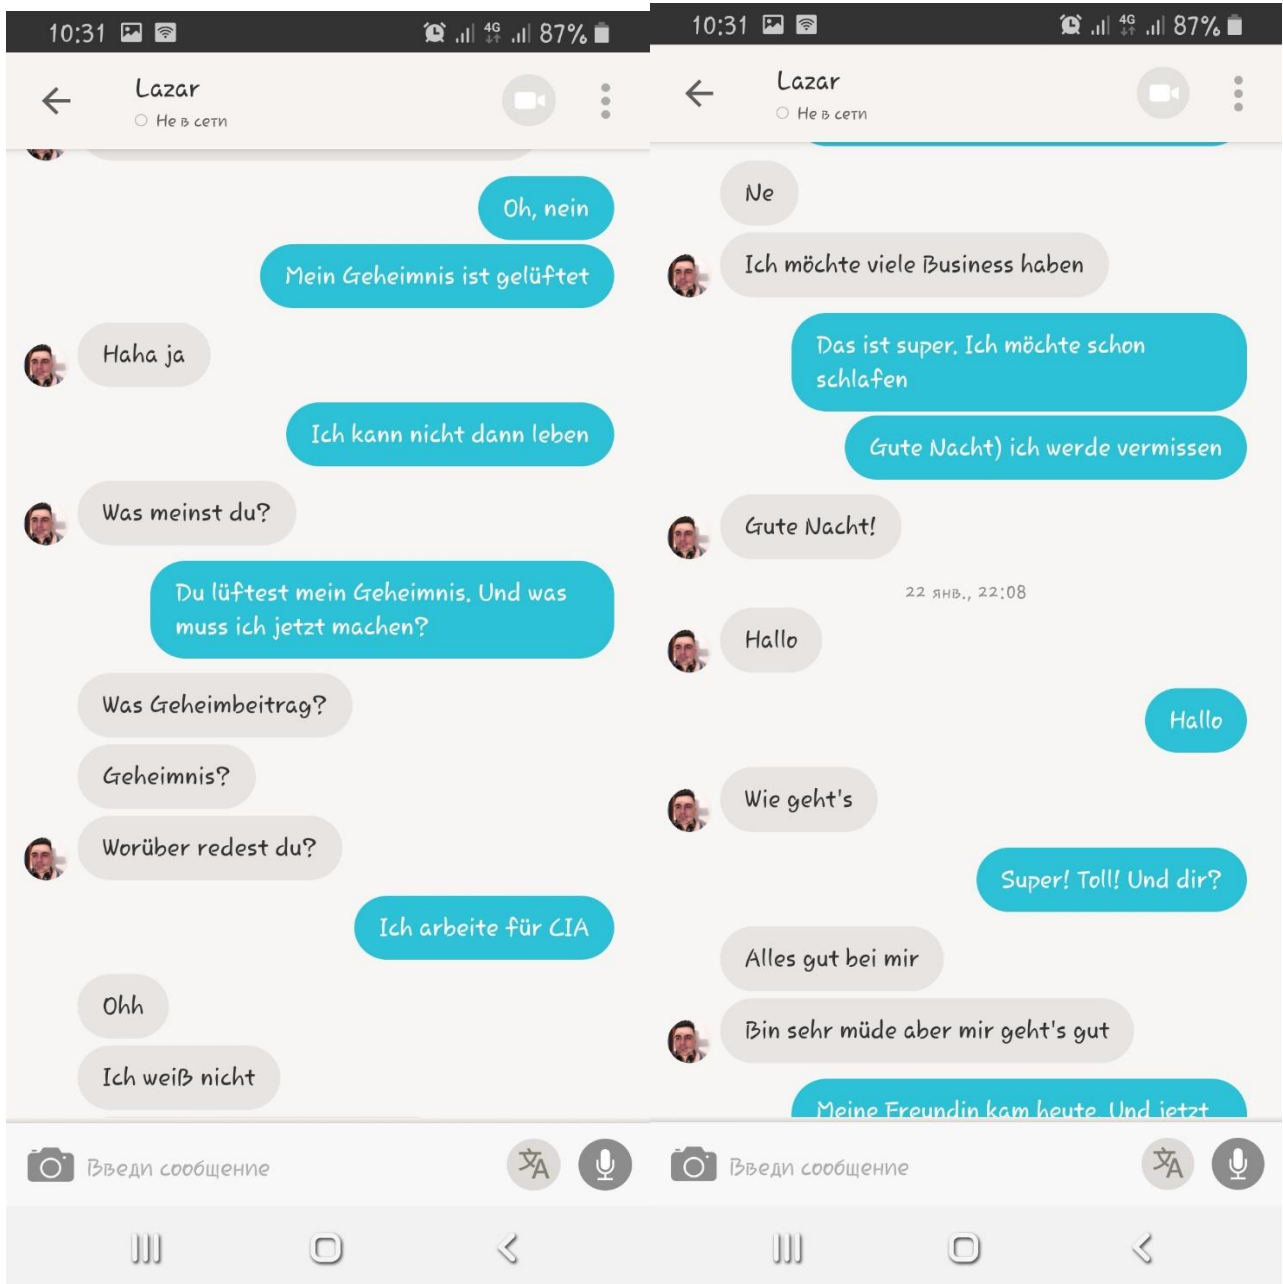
10:31 87%

Lazar
Не в сети

Oh, nein

Mein Geheimnis ist gelüftet

Haha ja

Ich kann nicht dann leben

Was meinst du?

Du lüftest mein Geheimnis. Und was muss ich jetzt machen?

Was Geheimbeitrag?

Geheimnis?

Worüber redest du?

Ich arbeite für CIA

Ohh

Ich weiß nicht

Введи сообщение

10:31 87%

Lazar
Не в сети

Ne

Ich möchte viele Business haben

Das ist super. Ich möchte schon schlafen

Gute Nacht) ich werde vermissen

Gute Nacht!

22 янв., 22:08

Hallo

Hallo

Wie geht's

Super! Toll! Und dir?

Alles gut bei mir

Bin sehr müde aber mir geht's gut

Meine Freundin kam heute. Und jetzt

Введи сообщение